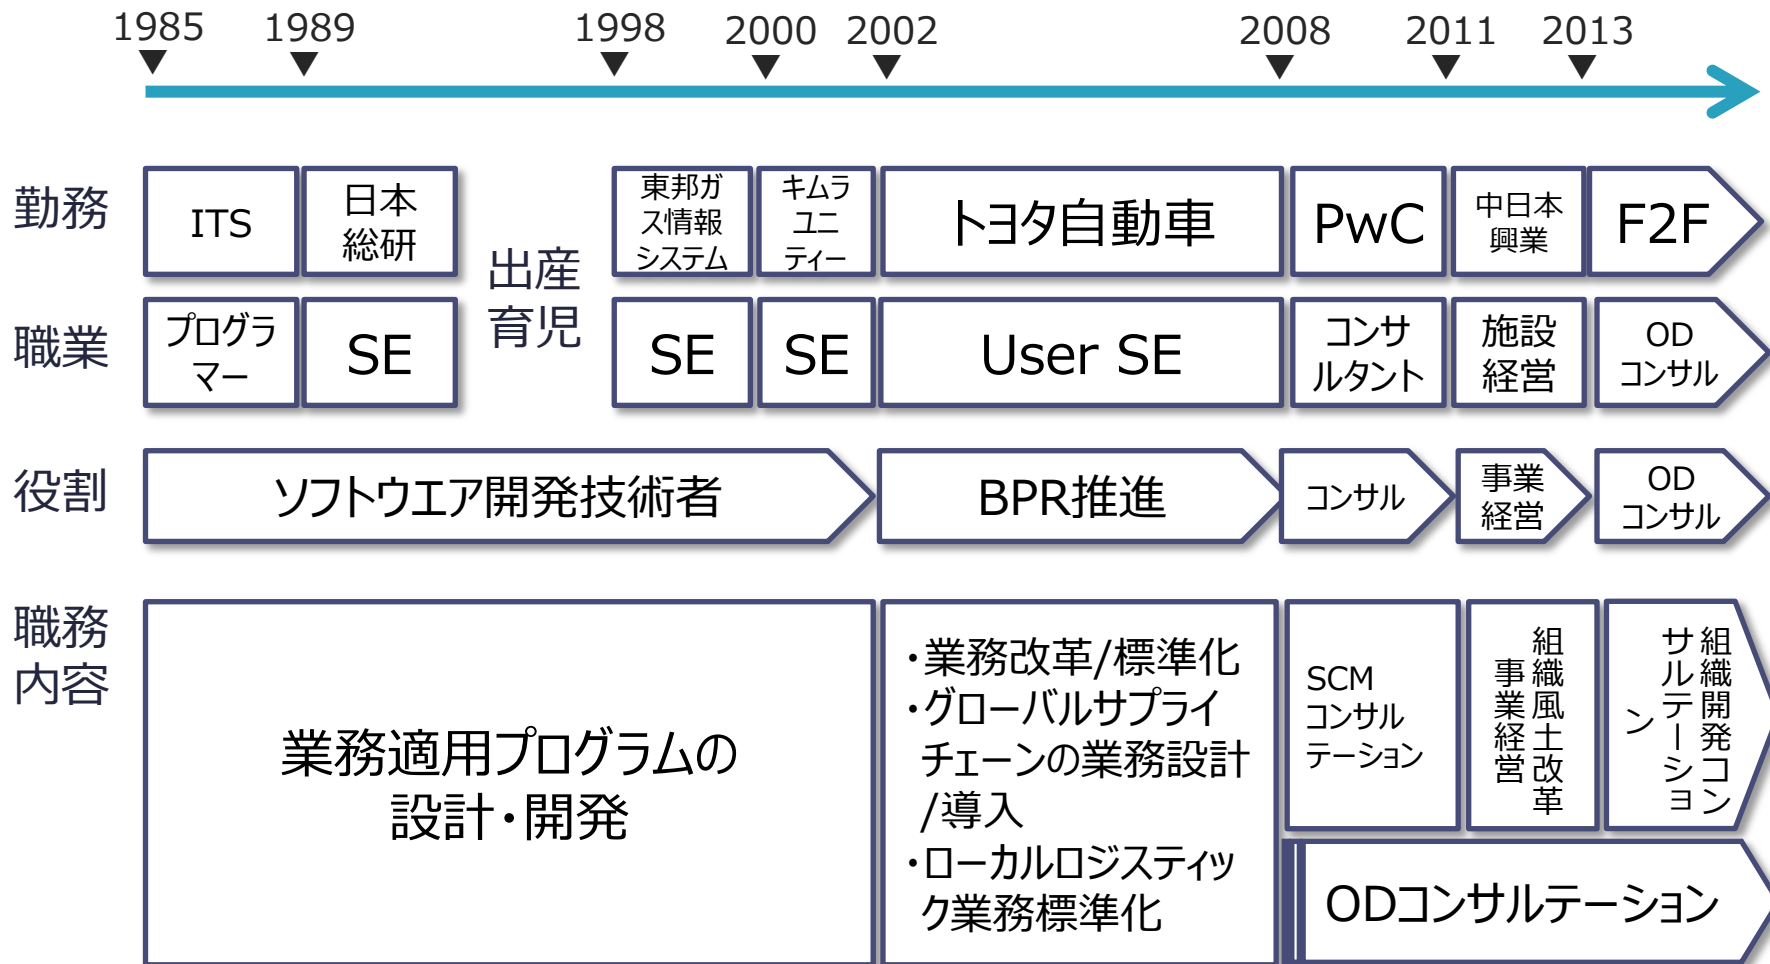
1985 1989 1998 2000 2002 2008 2011 2013

勤務

ITS

日本総研

出産育児

東邦ガス情報システム

キムラユニティー

トヨタ自動車

PwC

中日本興業

F2F

職業

プログラマー

SE

SE

SE

User SE

コンサルタント

施設経営

OD コンサル

役割

ソフトウエア開発技術者

BPR推進

コンサル

事業経営

OD コンサル

職務内容

業務適用プログラムの設計・開発

・業務改革/標準化
・グローバルサプライチェーンの業務設計/導入
・ローカルロジスティック業務標準化

SCM コンサルテーション

組織風土改革
事業経営

組織開発コンサルテーション

ODコンサルテーション